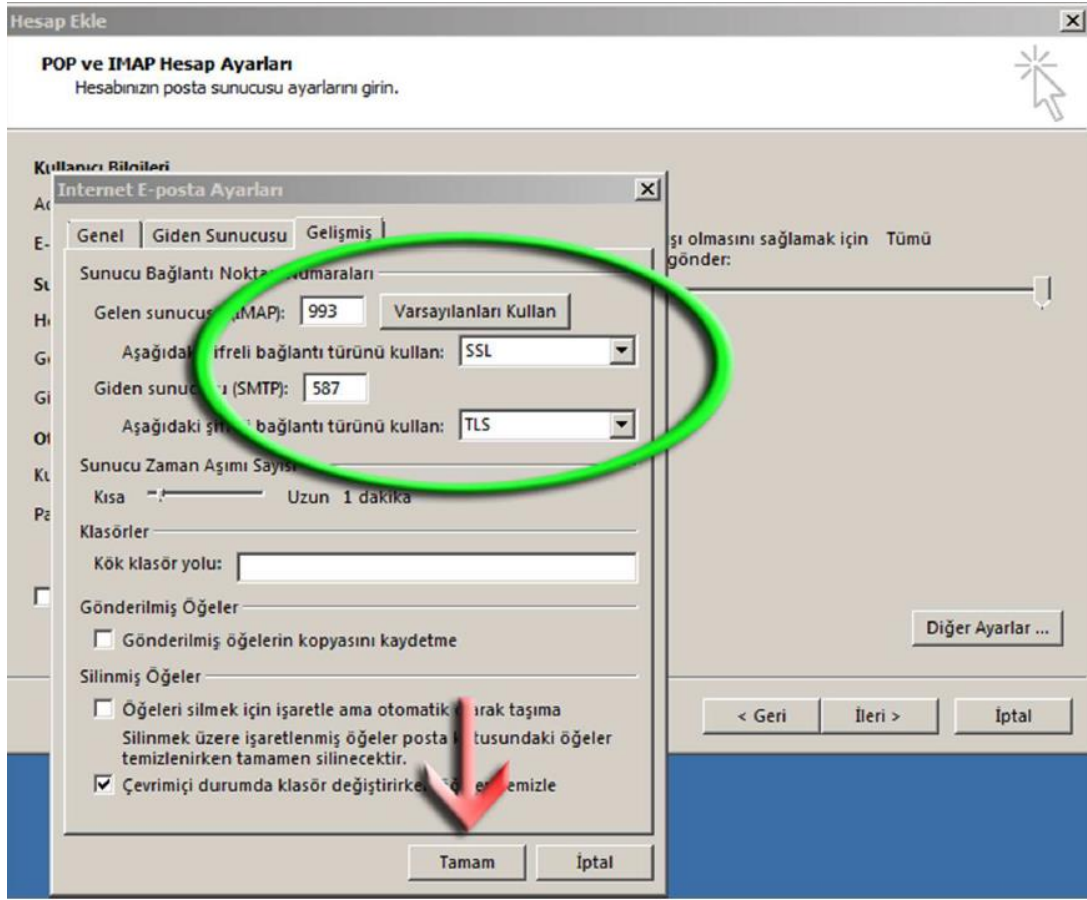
Hesap Ekle

POP ve IMAP Hesap Ayarları
Hesabınızın posta sunucusu ayarlarını girin.

Kullanıcı Bilgileri
Ad
E-
Su
H
G
Gi
Ot
Ku
Pa

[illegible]şı olmasını sağlamak için Tümü gönder:

Diğer Ayarlar ...

< Geri
İleri >
İptal

Internet E-posta Ayarları

Genel | Giden Sunucusu | Gelişmiş

Sunucu Bağlantı Noktası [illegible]umaraları
Gelen sunucusu (IMAP): 993 Varsayılanları Kullan
Aşağıdak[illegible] şifreli bağlantı türünü kullan: SSL
Giden sunuc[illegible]u (SMTP): 587
Aşağıdaki şi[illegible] bağlantı türünü kullan: TLS

Sunucu Zaman Aşımı Sayısı
Kısa Uzun 1 dakika

Klasörler
Kök klasör yolu:

Gönderilmiş Öğeler
Gönderilmiş öğelerin kopyasını kaydetme

Silinmiş Öğeler
Öğeleri silmek için işaretle ama otomatik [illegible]arak taşıma
Silinmek üzere işaretlenmiş öğeler posta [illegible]tusundaki öğeler temizlenirken tamamen silinecektir.
Çevrimiçi durumda klasör değiştirirke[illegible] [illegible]emizle

Tamam
İptal